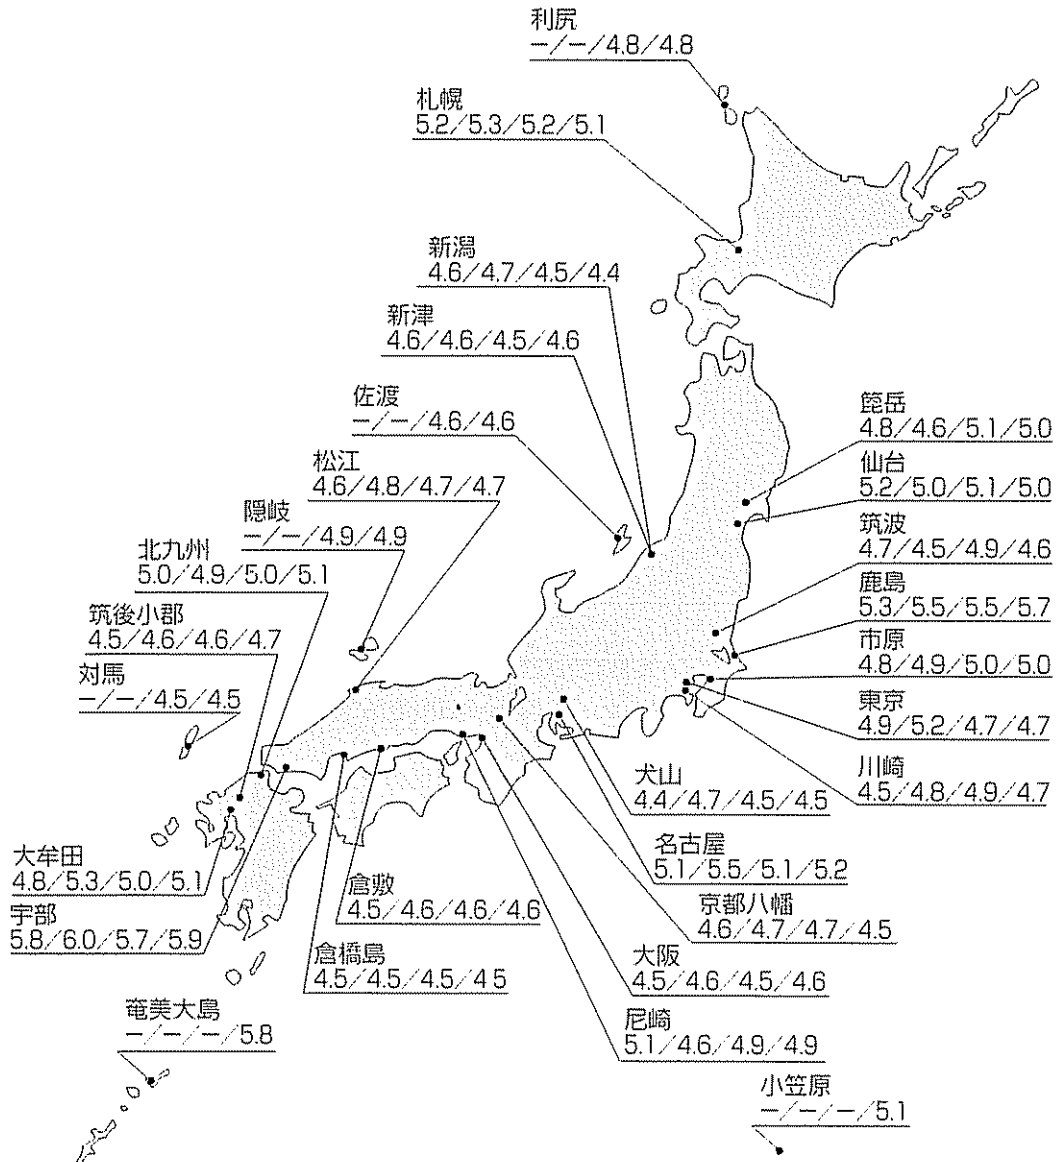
利尻
ー/ー/4.8/4.8

札幌
5.2/5.3/5.2/5.1

新潟
4.6/4.7/4.5/4.4

新津
4.6/4.6/4.5/4.6

佐渡
ー/ー/4.6/4.6

松江
4.6/4.8/4.7/4.7

隠岐
ー/ー/4.9/4.9

北九州
5.0/4.9/5.0/5.1

筑後小郡
4.5/4.6/4.6/4.7

対馬
ー/ー/4.5/4.5

篦岳
4.8/4.6/5.1/5.0

仙台
5.2/5.0/5.1/5.0

筑波
4.7/4.5/4.9/4.6

鹿島
5.3/5.5/5.5/5.7

市原
4.8/4.9/5.0/5.0

東京
4.9/5.2/4.7/4.7

川崎
4.5/4.8/4.9/4.7

犬山
4.4/4.7/4.5/4.5

名古屋
5.1/5.5/5.1/5.2

京都八幡
4.6/4.7/4.7/4.5

大牟田
4.8/5.3/5.0/5.1

宇部
5.8/6.0/5.7/5.9

倉敷
4.5/4.6/4.6/4.6

倉橋島
4.5/4.5/4.5/4.5

大阪
4.5/4.6/4.5/4.6

尼崎
5.1/4.6/4.9/4.9

奄美大島
ー/ー/ー/5.8

小笠原
ー/ー/ー/5.1